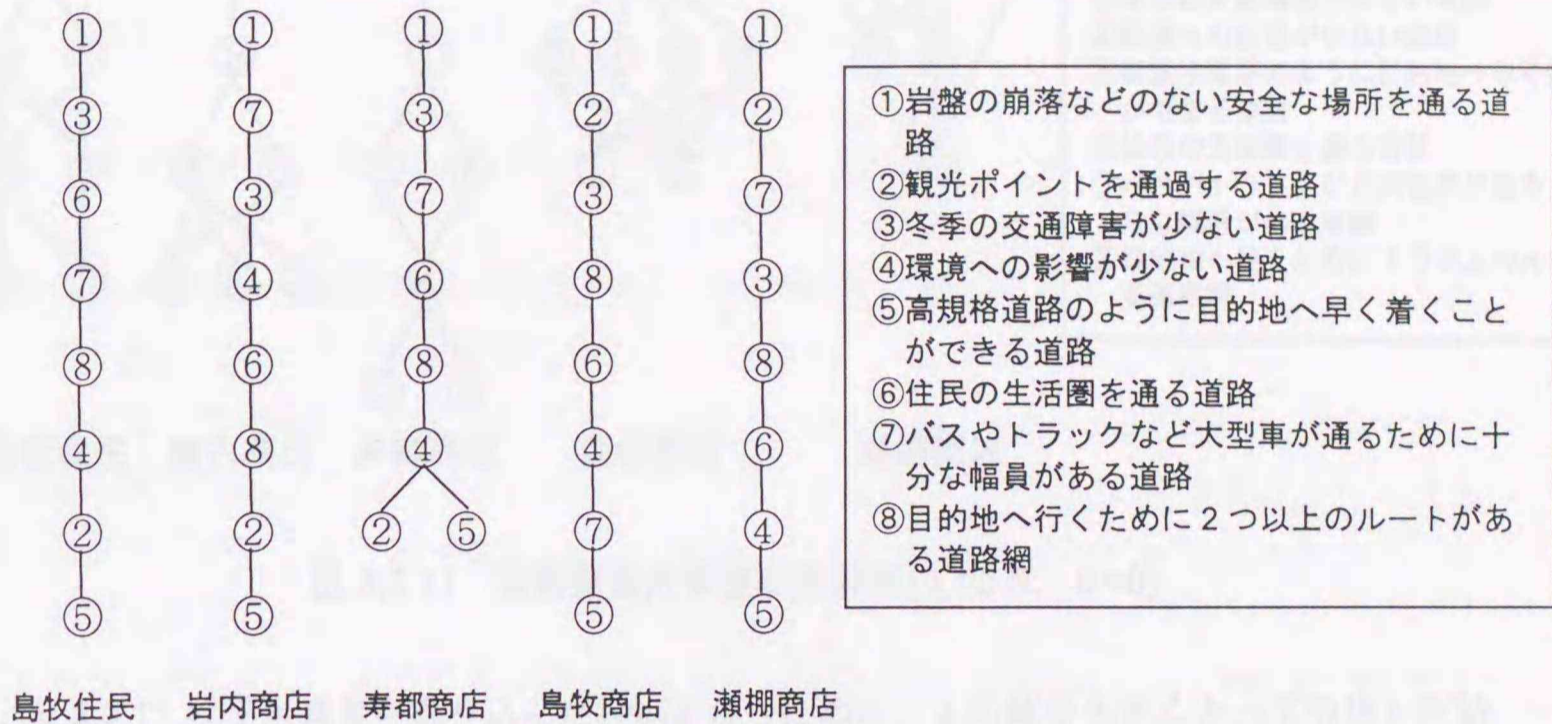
①
③
⑥
⑦
⑧
④
②
⑤
島牧住民

①
⑦
③
④
⑥
⑧
②
⑤
岩内商店

①
③
⑦
⑥
⑧
④
② ⑤
寿都商店

①
②
③
⑧
⑥
④
⑦
⑤
島牧商店

①
②
⑦
③
⑧
⑥
④
⑤
瀬棚商店

①岩盤の崩落などのない安全な場所を通る道路
②観光ポイントを通過する道路
③冬季の交通障害が少ない道路
④環境への影響が少ない道路
⑤高規格道路のように目的地へ早く着くことができる道路
⑥住民の生活圏を通る道路
⑦バスやトラックなど大型車が通るために十分な幅員がある道路
⑧目的地へ行くために2つ以上のルートがある道路網